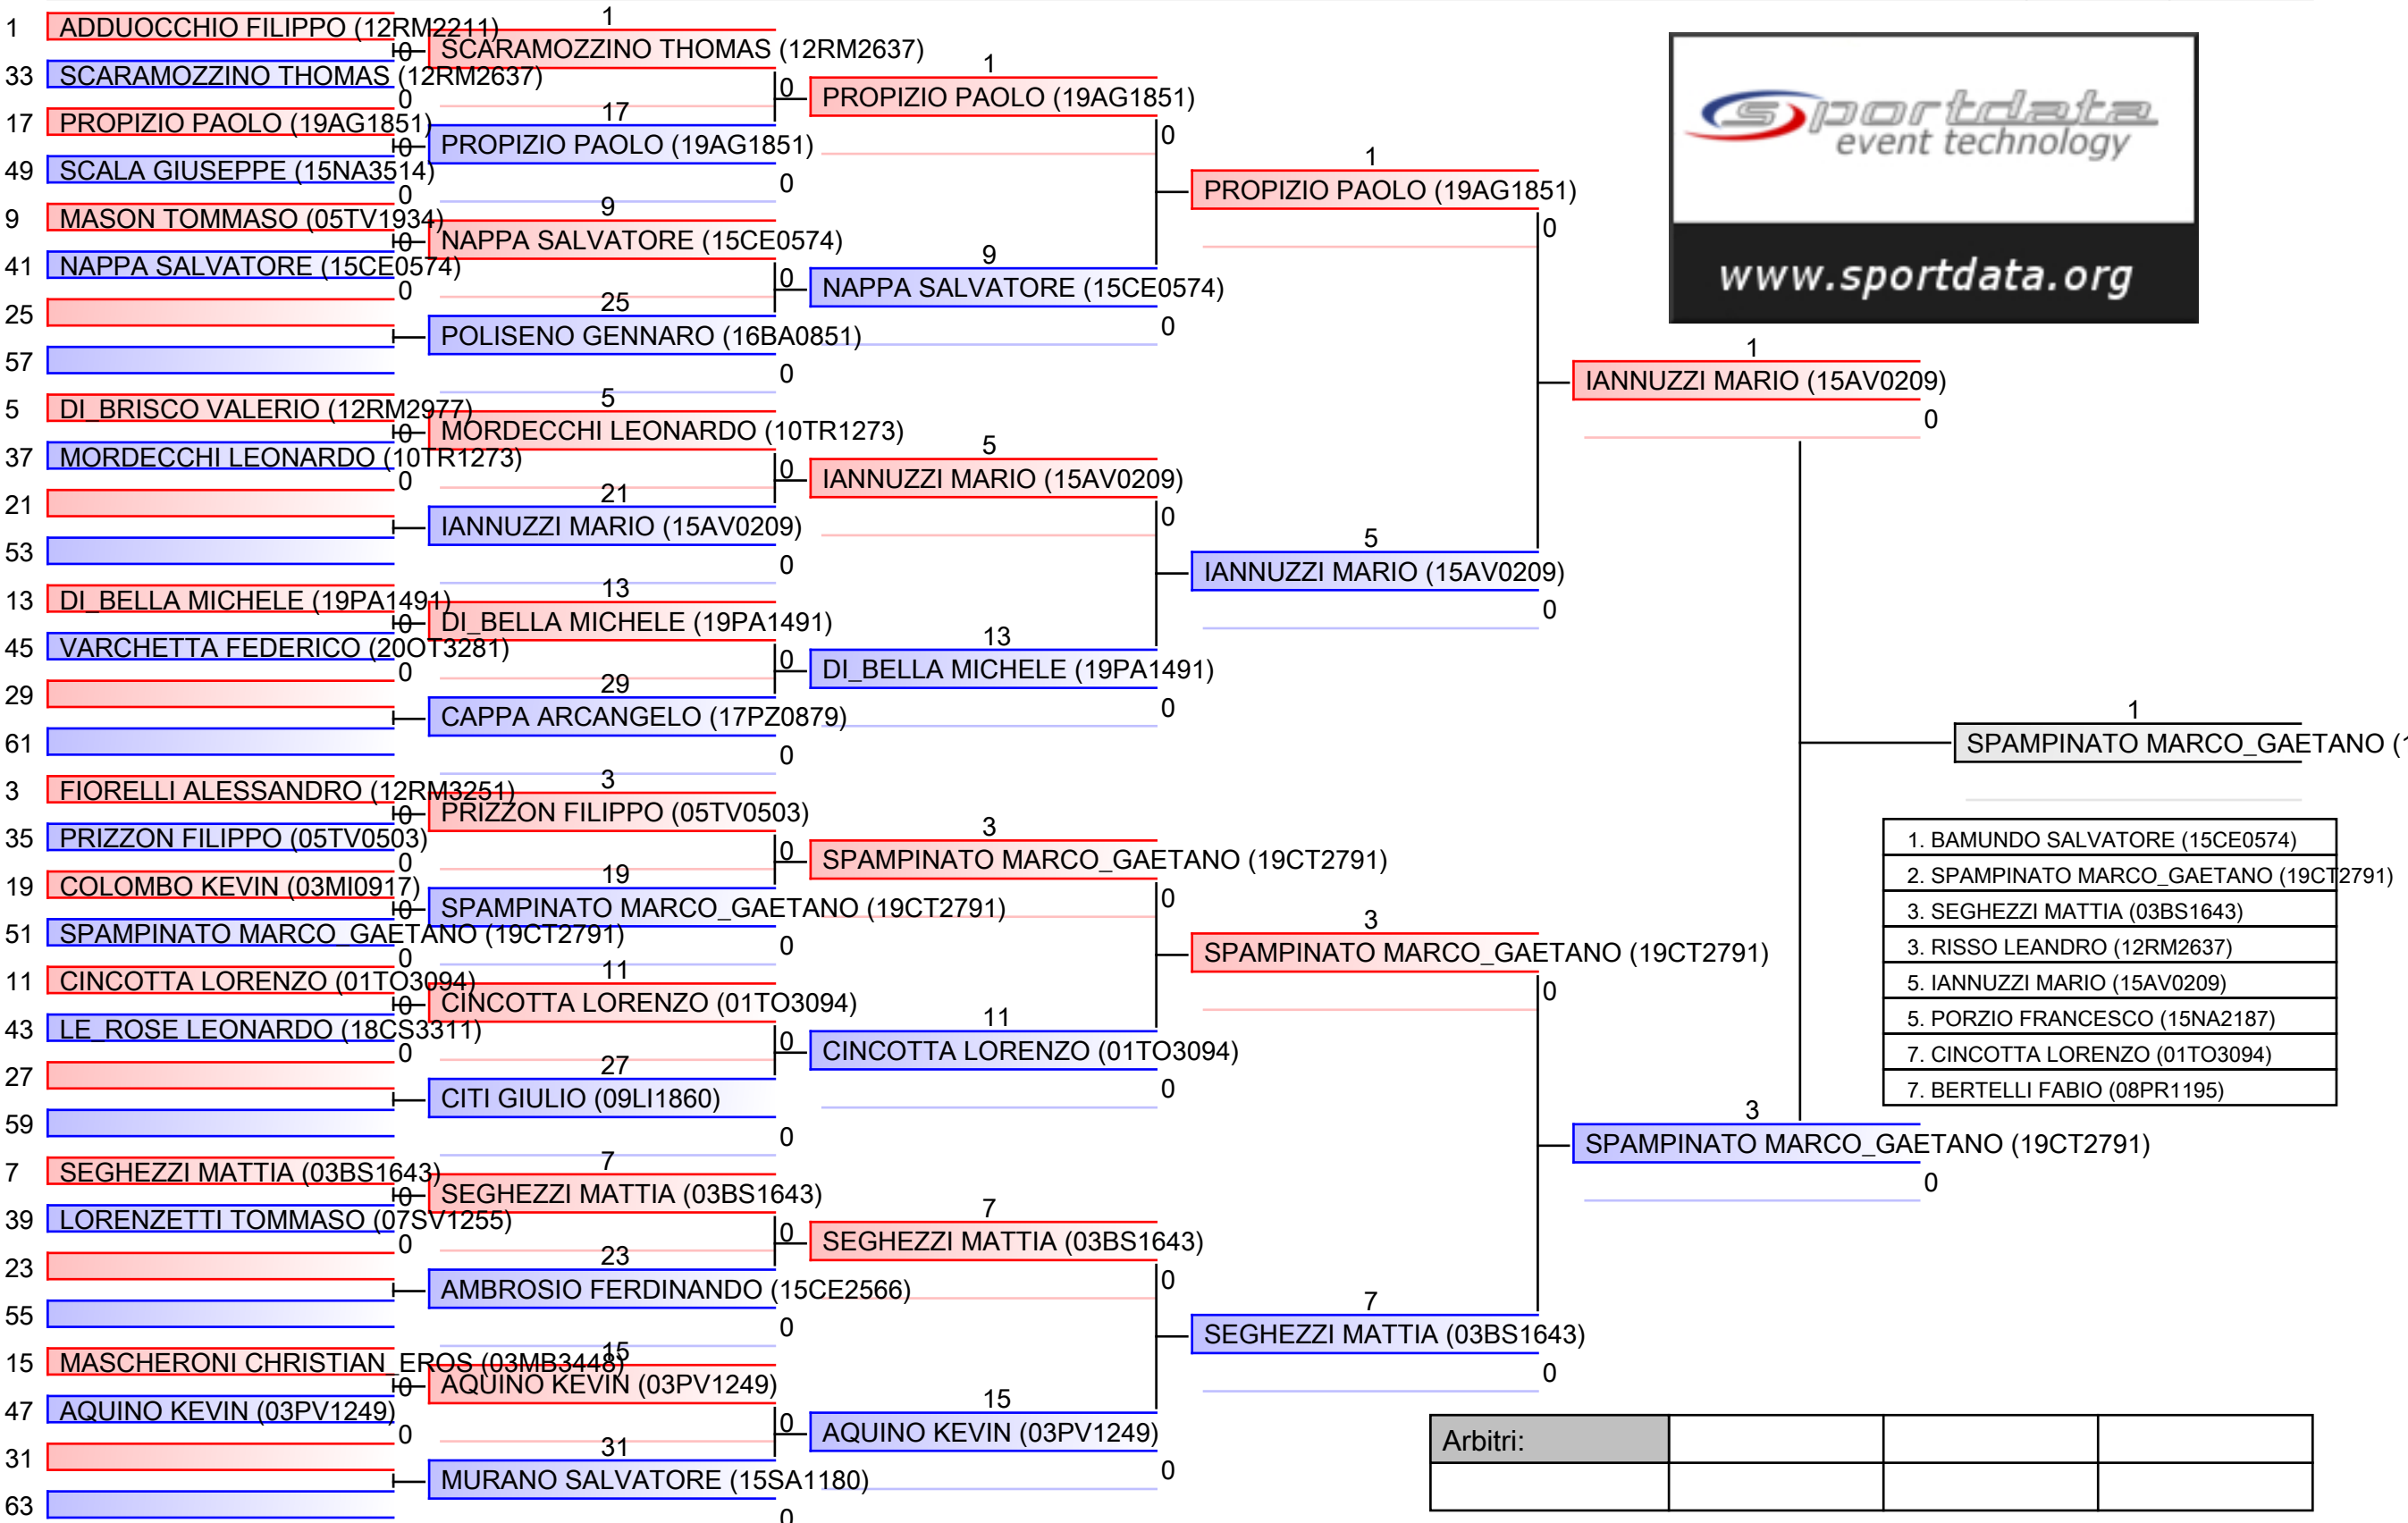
1 ADDUOCCHIO FILIPPO (12RM2211)
33 SCARAMOZZINO THOMAS (12RM2637)
17 PROPIZIO PAOLO (19AG1851)
49 SCALA GIUSEPPE (15NA3514)
9 MASON TOMMASO (05TV1934)
41 NAPPA SALVATORE (15CE0574)
25
57
5 DI_BRISCO VALERIO (12RM2977)
37 MORDECCHI LEONARDO (10TR1273)
21
53
13 DI_BELLA MICHELE (19PA1491)
45 VARCHETTA FEDERICO (20OT3281)
29
61
3 FIORELLI ALESSANDRO (12RM3251)
35 PRIZZON FILIPPO (05TV0503)
19 COLOMBO KEVIN (03MI0917)
51 SPAMPINATO MARCO_GAETANO (19CT2791)
11 CINCOTTA LORENZO (01TO3094)
43 LE_ROSE LEONARDO (18CS3311)
27
59
7 SEGHEZZI MATTIA (03BS1643)
39 LORENZETTI TOMMASO (07SV1255)
23
55
15 MASCHERONI CHRISTIAN_EROS (03MB3448)
47 AQUINO KEVIN (03PV1249)
31
63

1 SCARAMOZZINO THOMAS (12RM2637) 0
17 PROPIZIO PAOLO (19AG1851) 0
9 NAPPA SALVATORE (15CE0574) 0
25 POLISENO GENNARO (16BA0851) 0
5 MORDECCHI LEONARDO (10TR1273) 0
21 IANNUZZI MARIO (15AV0209) 0
13 DI_BELLA MICHELE (19PA1491) 0
29 CAPPA ARCANGELO (17PZ0879) 0
3 PRIZZON FILIPPO (05TV0503) 0
19 SPAMPINATO MARCO_GAETANO (19CT2791) 0
11 CINCOTTA LORENZO (01TO3094) 0
27 CITI GIULIO (09LI1860) 0
7 SEGHEZZI MATTIA (03BS1643) 0
23 AMBROSIO FERDINANDO (15CE2566) 0
15 AQUINO KEVIN (03PV1249) 0
31 MURANO SALVATORE (15SA1180) 0

1 PROPIZIO PAOLO (19AG1851) 0
9 NAPPA SALVATORE (15CE0574) 0
5 IANNUZZI MARIO (15AV0209) 0
13 DI_BELLA MICHELE (19PA1491) 0
3 SPAMPINATO MARCO_GAETANO (19CT2791) 0
11 CINCOTTA LORENZO (01TO3094) 0
7 SEGHEZZI MATTIA (03BS1643) 0
15 AQUINO KEVIN (03PV1249) 0

1 PROPIZIO PAOLO (19AG1851) 0
5 IANNUZZI MARIO (15AV0209) 0
3 SPAMPINATO MARCO_GAETANO (19CT2791) 0
7 SEGHEZZI MATTIA (03BS1643) 0

1 IANNUZZI MARIO (15AV0209) 0
3 SPAMPINATO MARCO_GAETANO (19CT2791) 0

1 SPAMPINATO MARCO_GAETANO (1

sportdata event technology
www.sportdata.org

1. BAMUNDO SALVATORE (15CE0574)
2. SPAMPINATO MARCO_GAETANO (19CT2791)
3. SEGHEZZI MATTIA (03BS1643)
3. RISSO LEANDRO (12RM2637)
5. IANNUZZI MARIO (15AV0209)
5. PORZIO FRANCESCO (15NA2187)
7. CINCOTTA LORENZO (01TO3094)
7. BERTELLI FABIO (08PR1195)

| Arbitri: | | | |
|---|---|---|---|
| | | | |